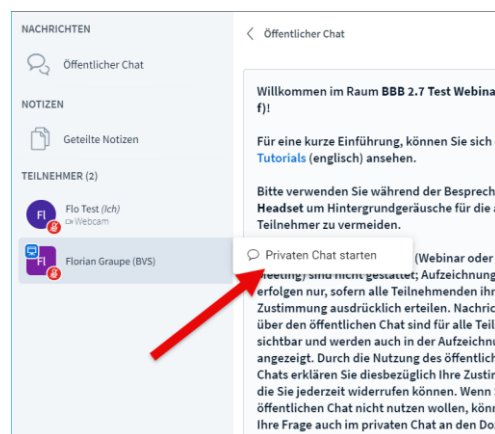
NACHRICHTEN

Öffentlicher Chat

NOTIZEN

Geteilte Notizen

TEILNEHMER (2)

Fl Flo Test (Ich)
Webcam

Fl Florian Graupe (BVS)

< Öffentlicher Chat

Willkommen im Raum BBB 2.7 Test Webina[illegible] f)!

Für eine kurze Einführung, können Sie sich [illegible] Tutorials (englisch) ansehen.

Bitte verwenden Sie während der Besprech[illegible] Headset um Hintergrundgeräusche für die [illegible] Teilnehmer zu vermeiden.

Privaten Chat starten

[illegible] (Webinar oder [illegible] meeting) sind nicht gestattet; Aufzeichnung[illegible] erfolgen nur, sofern alle Teilnehmenden ihr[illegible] Zustimmung ausdrücklich erteilen. Nachric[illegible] über den öffentlichen Chat sind für alle Teil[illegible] sichtbar und werden auch in der Aufzeichnu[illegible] angezeigt. Durch die Nutzung des öffentlich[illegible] Chats erklären Sie diesbezüglich Ihre Zusti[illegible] die Sie jederzeit widerrufen können. Wenn S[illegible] öffentlichen Chat nicht nutzen wollen, könn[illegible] Ihre Frage auch im privaten Chat an den Do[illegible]